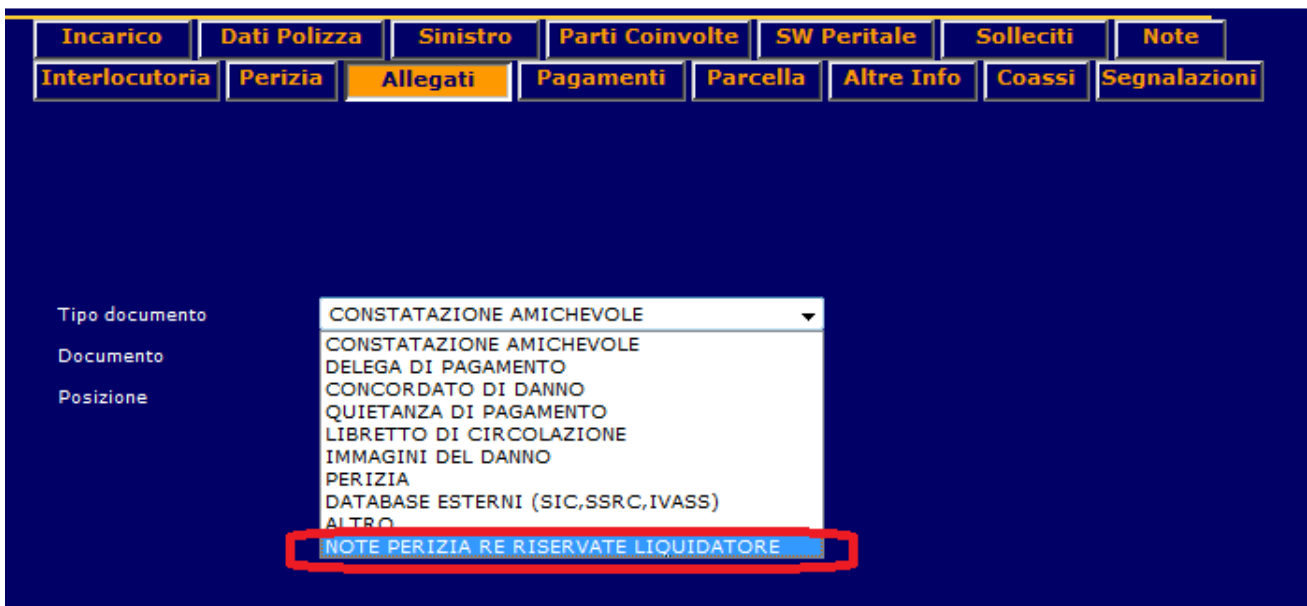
Incarico | Dati Polizza | Sinistro | Parti Coinvolte | SW Peritale | Solleciti | Note
Interlocutoria | Perizia | Allegati | Pagamenti | Parcella | Altre Info | Coassi | Segnalazioni

Tipo documento
Documento
Posizione

CONSTATAZIONE AMICHEVOLE
CONSTATAZIONE AMICHEVOLE
DELEGA DI PAGAMENTO
CONCORDATO DI DANNO
QUIETANZA DI PAGAMENTO
LIBRETTO DI CIRCOLAZIONE
IMMAGINI DEL DANNO
PERIZIA
DATABASE ESTERNI (SIC,SSRC,IVASS)
ALTRO
NOTE PERIZIA RE RISERVATE LIQUIDATORE